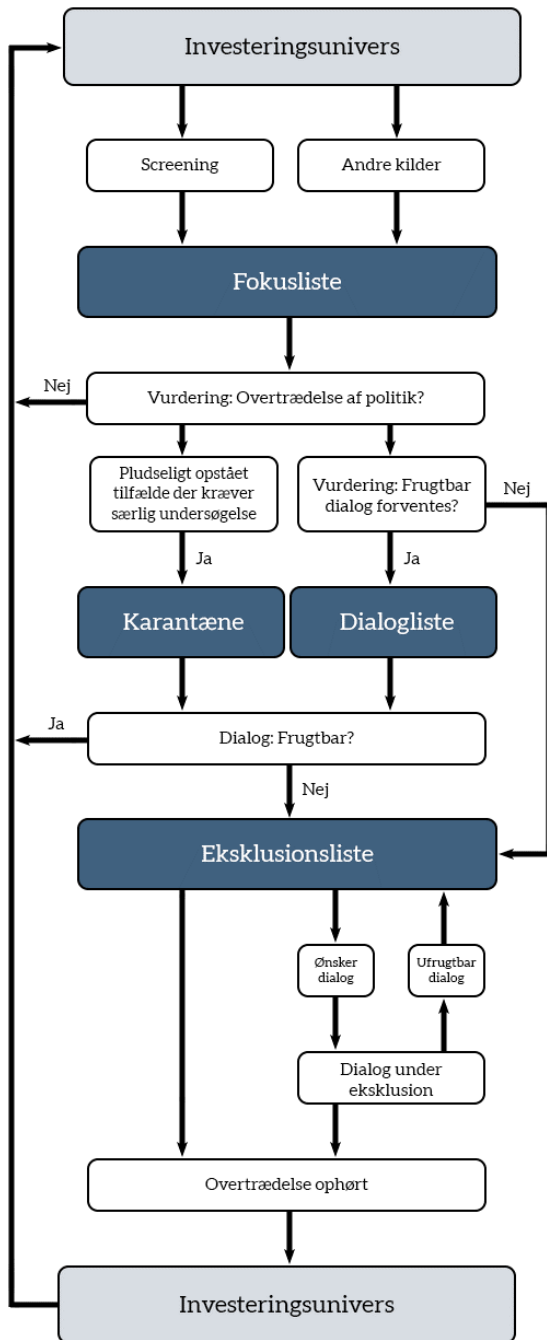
Investeringsunivers

Screening

Andre kilder

Fokusliste

Nej

Vurdering: Overtrædelse af politik?

Pludseligt opstået tilfælde der kræver særlig undersøgelse

Vurdering: Frugtbar dialog forventes?

Nej

Ja

Ja

Karantæne

Dialogliste

Ja

Dialog: Frugtbar?

Nej

Eksklusionsliste

Ønsker dialog

Ufrugtbar dialog

Dialog under eksklusion

Overtrædelse ophørt

Investeringsunivers